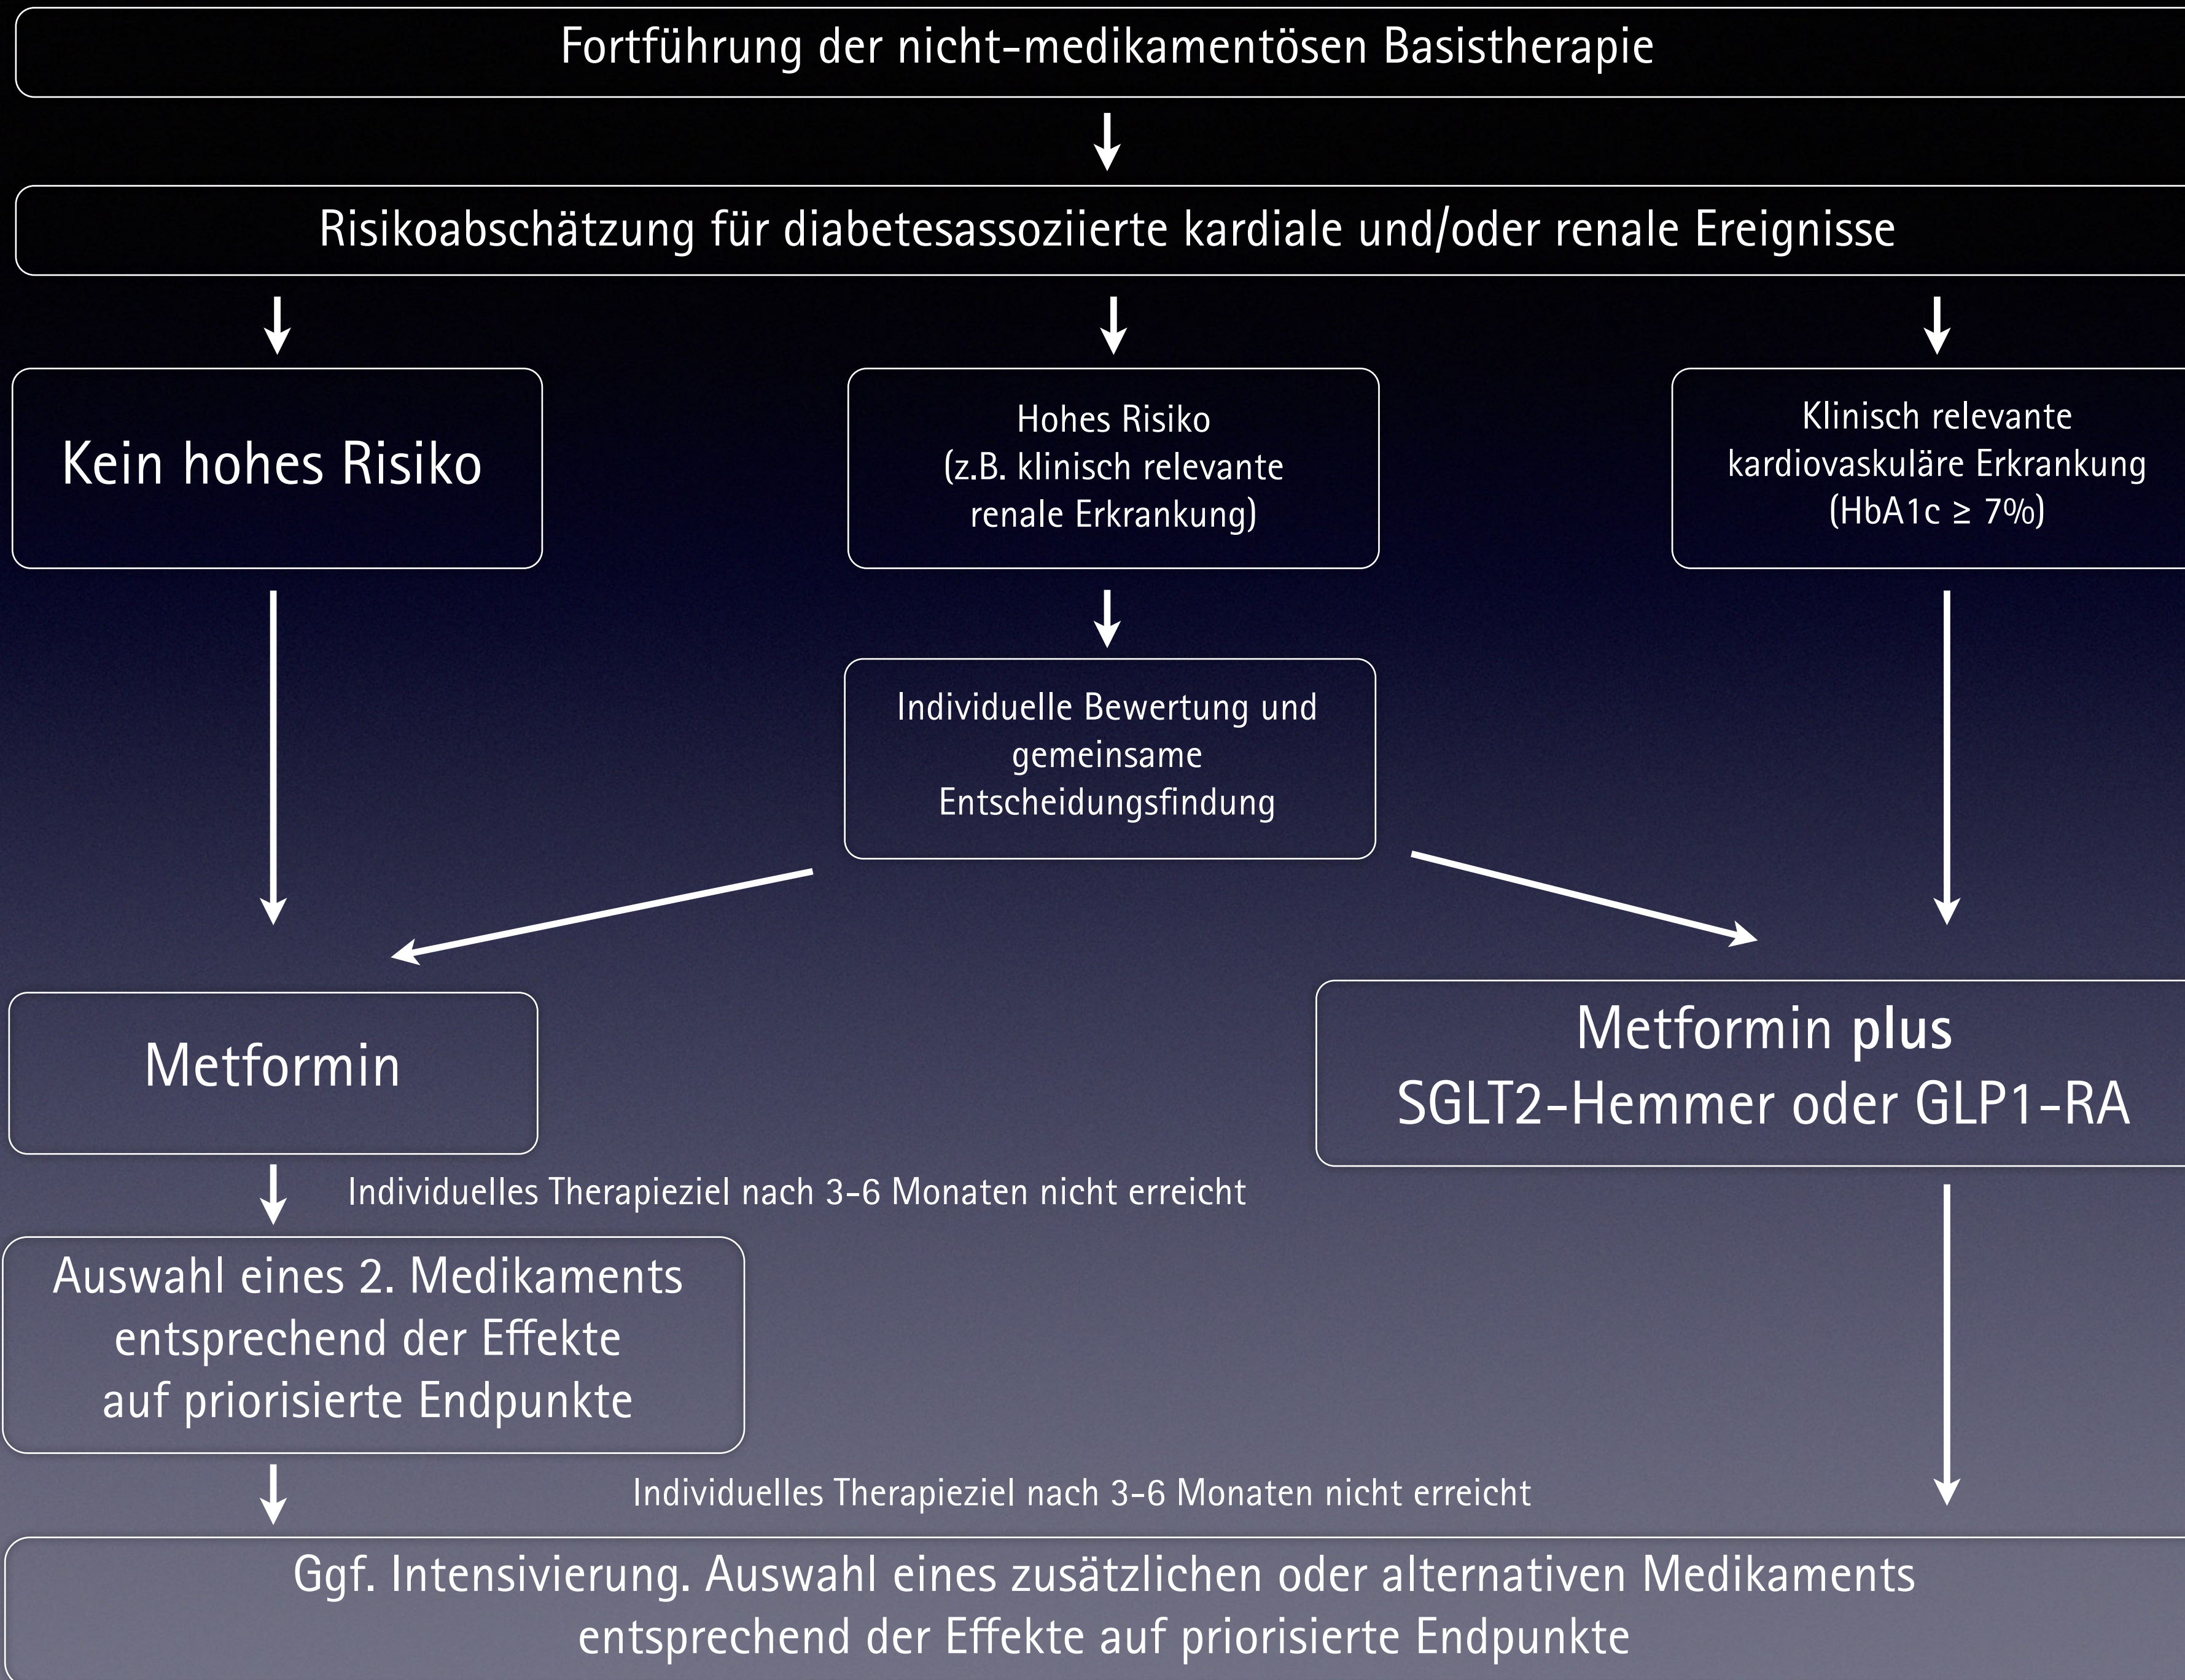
Fortführung der nicht-medikamentösen Basistherapie

Risikoabschätzung für diabetesassoziierte kardiale und/oder renale Ereignisse

Kein hohes Risiko

Hohes Risiko
(z.B. klinisch relevante renale Erkrankung)

Klinisch relevante kardiovaskuläre Erkrankung
(HbA1c $\geq$ 7%)

Individuelle Bewertung und gemeinsame Entscheidungsfindung

Metformin

Metformin plus
SGLT2-Hemmer oder GLP1-RA

Individuelles Therapieziel nach 3-6 Monaten nicht erreicht

Auswahl eines 2. Medikaments entsprechend der Effekte auf priorisierte Endpunkte

Individuelles Therapieziel nach 3-6 Monaten nicht erreicht

Ggf. Intensivierung. Auswahl eines zusätzlichen oder alternativen Medikaments entsprechend der Effekte auf priorisierte Endpunkte